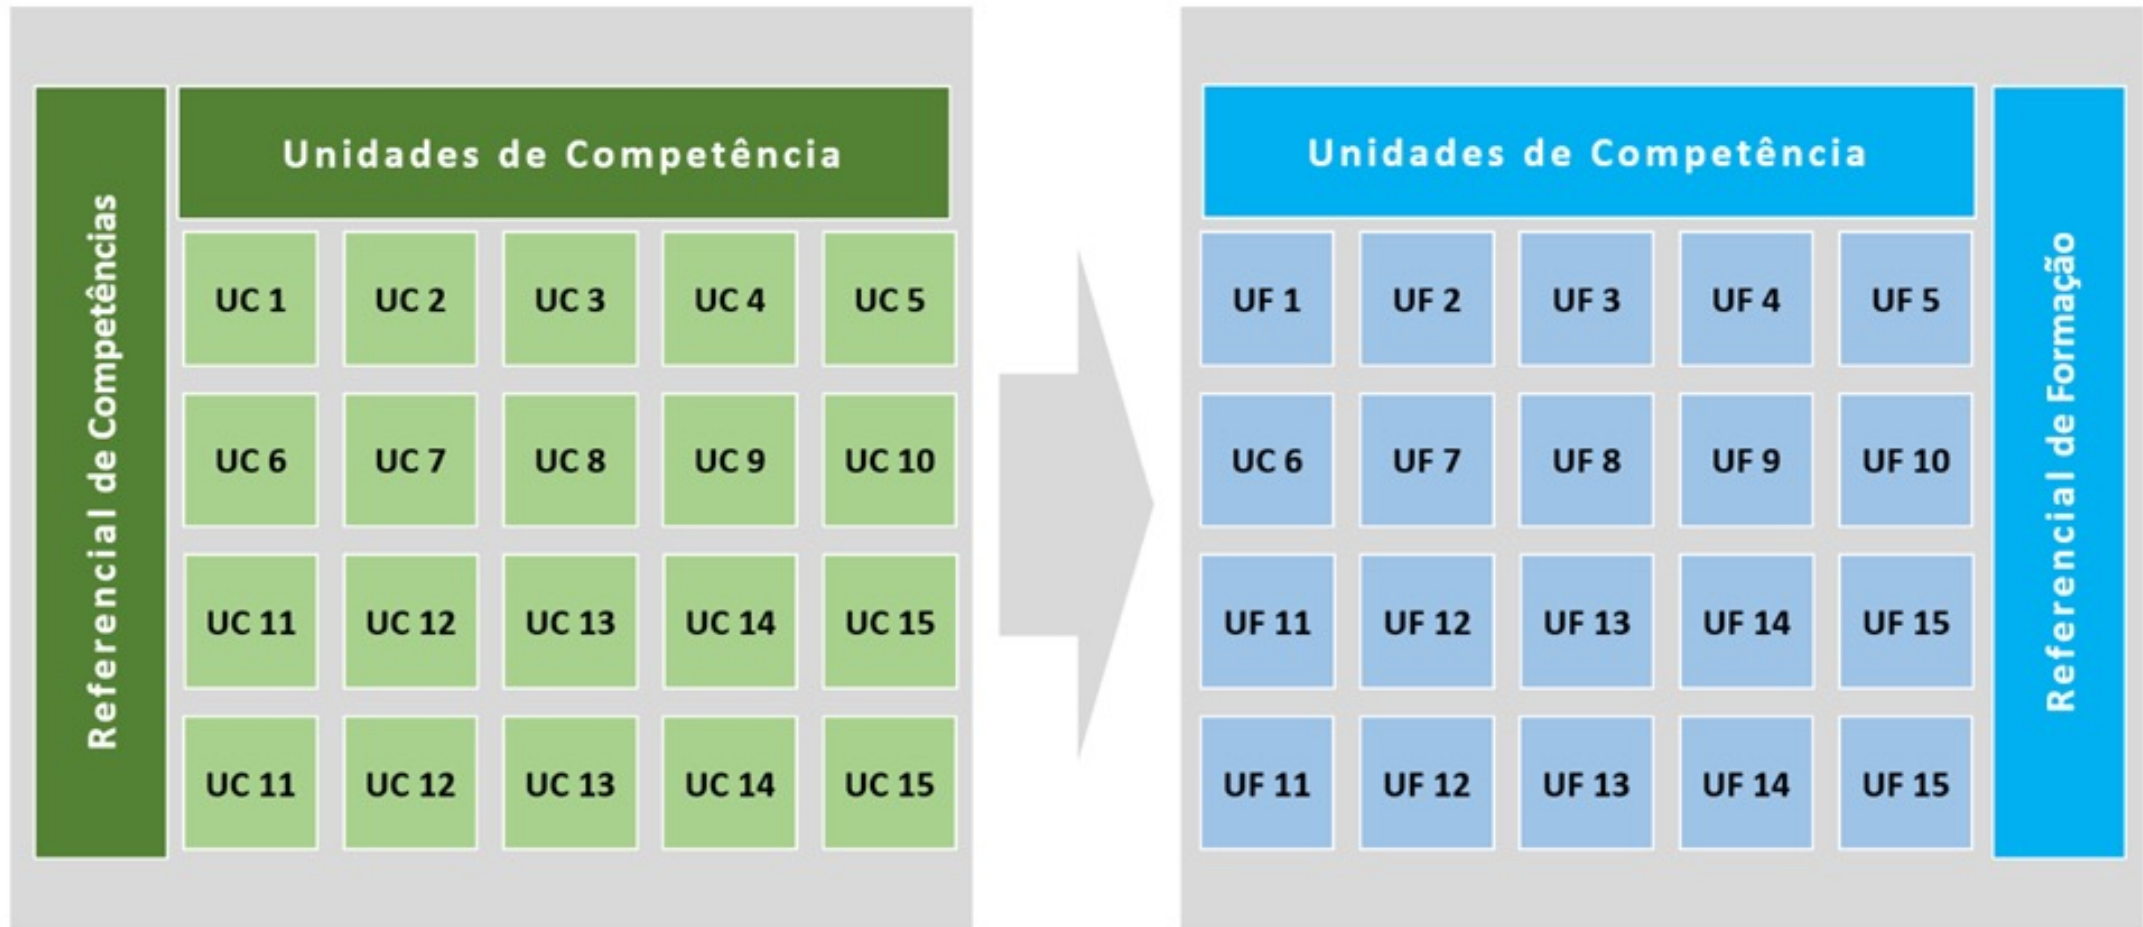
Referencial de Competências

Unidades de Competência

| UC 1 | UC 2 | UC 3 | UC 4 | UC 5 |
|---|---|---|---|---|
| UC 6 | UC 7 | UC 8 | UC 9 | UC 10 |
| UC 11 | UC 12 | UC 13 | UC 14 | UC 15 |
| UC 11 | UC 12 | UC 13 | UC 14 | UC 15 |

Unidades de Competência

| UF 1 | UF 2 | UF 3 | UF 4 | UF 5 |
|---|---|---|---|---|
| UC 6 | UF 7 | UF 8 | UF 9 | UF 10 |
| UF 11 | UF 12 | UF 13 | UF 14 | UF 15 |
| UF 11 | UF 12 | UF 13 | UF 14 | UF 15 |

Referencial de Formação